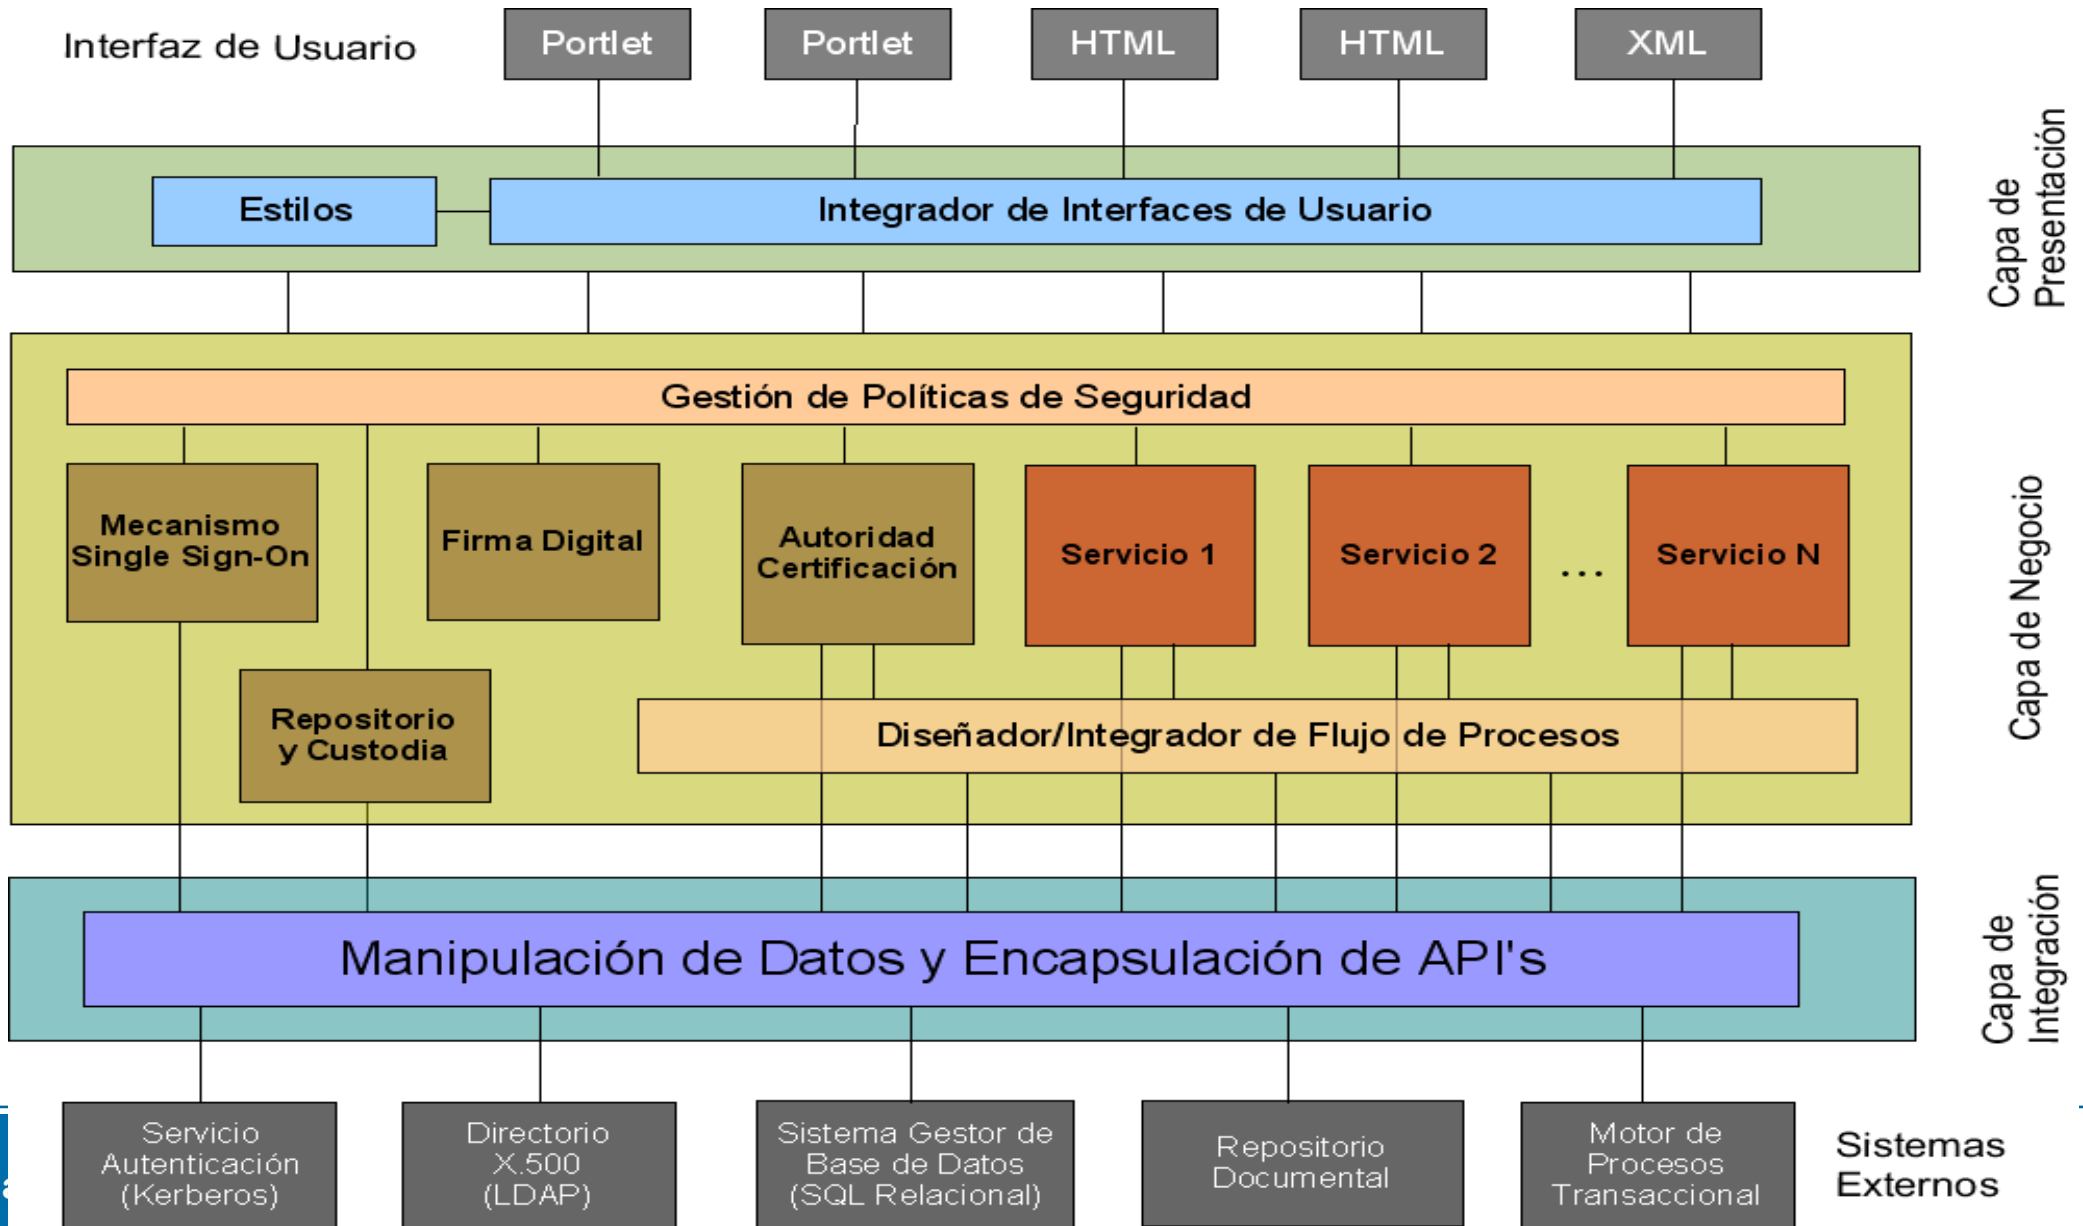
Interfaz de Usuario

Portlet

Portlet

HTML

HTML

XML

Estilos

Integrador de Interfaces de Usuario

Capa de Presentación

Gestión de Políticas de Seguridad

Mecanismo Single Sign-On

Firma Digital

Autoridad Certificación

Servicio 1

Servicio 2

...

Servicio N

Repositorio y Custodia

Diseñador/Integrador de Flujo de Procesos

Capa de Negocio

Manipulación de Datos y Encapsulación de API's

Capa de Integración

Servicio Autenticación (Kerberos)

Directorio X.500 (LDAP)

Sistema Gestor de Base de Datos (SQL Relacional)

Repositorio Documental

Motor de Procesos Transaccional

Sistemas Externos